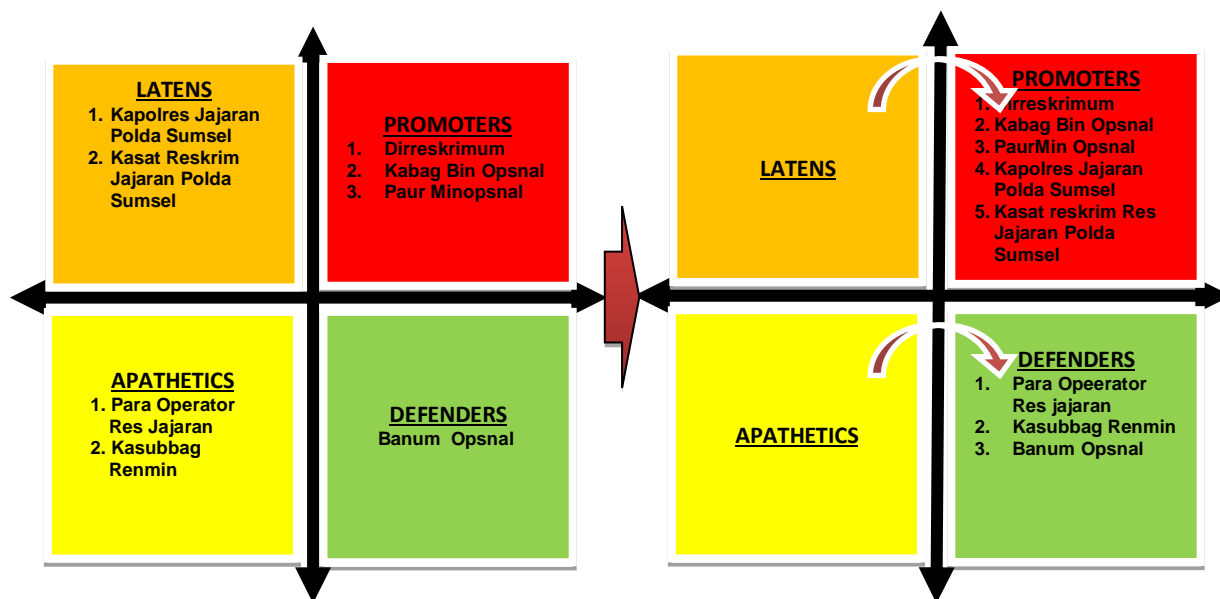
LATENS
1. Kapolres Jajaran Polda Sumsel
2. Kasat Reskrim Jajaran Polda Sumsel

PROMOTERS
1. Dirreskrimum
2. Kabag Bin Opsnal
3. Paur Minopsnal

APATHETICS
1. Para Operator Res Jajaran
2. Kasubbag Renmin

DEFENDERS
Banum Opsnal

LATENS

PROMOTERS
1. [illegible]irreskrimum
2. Kabag Bin Opsnal
3. PaurMin Opsnal
4. Kapolres Jajaran Polda Sumsel
5. Kasat reskrim Res Jajaran Polda Sumsel

APATHETICS

DEFENDERS
1. Para Opeerator Res jajaran
2. Kasubbag Renmin
3. Banum Opsnal